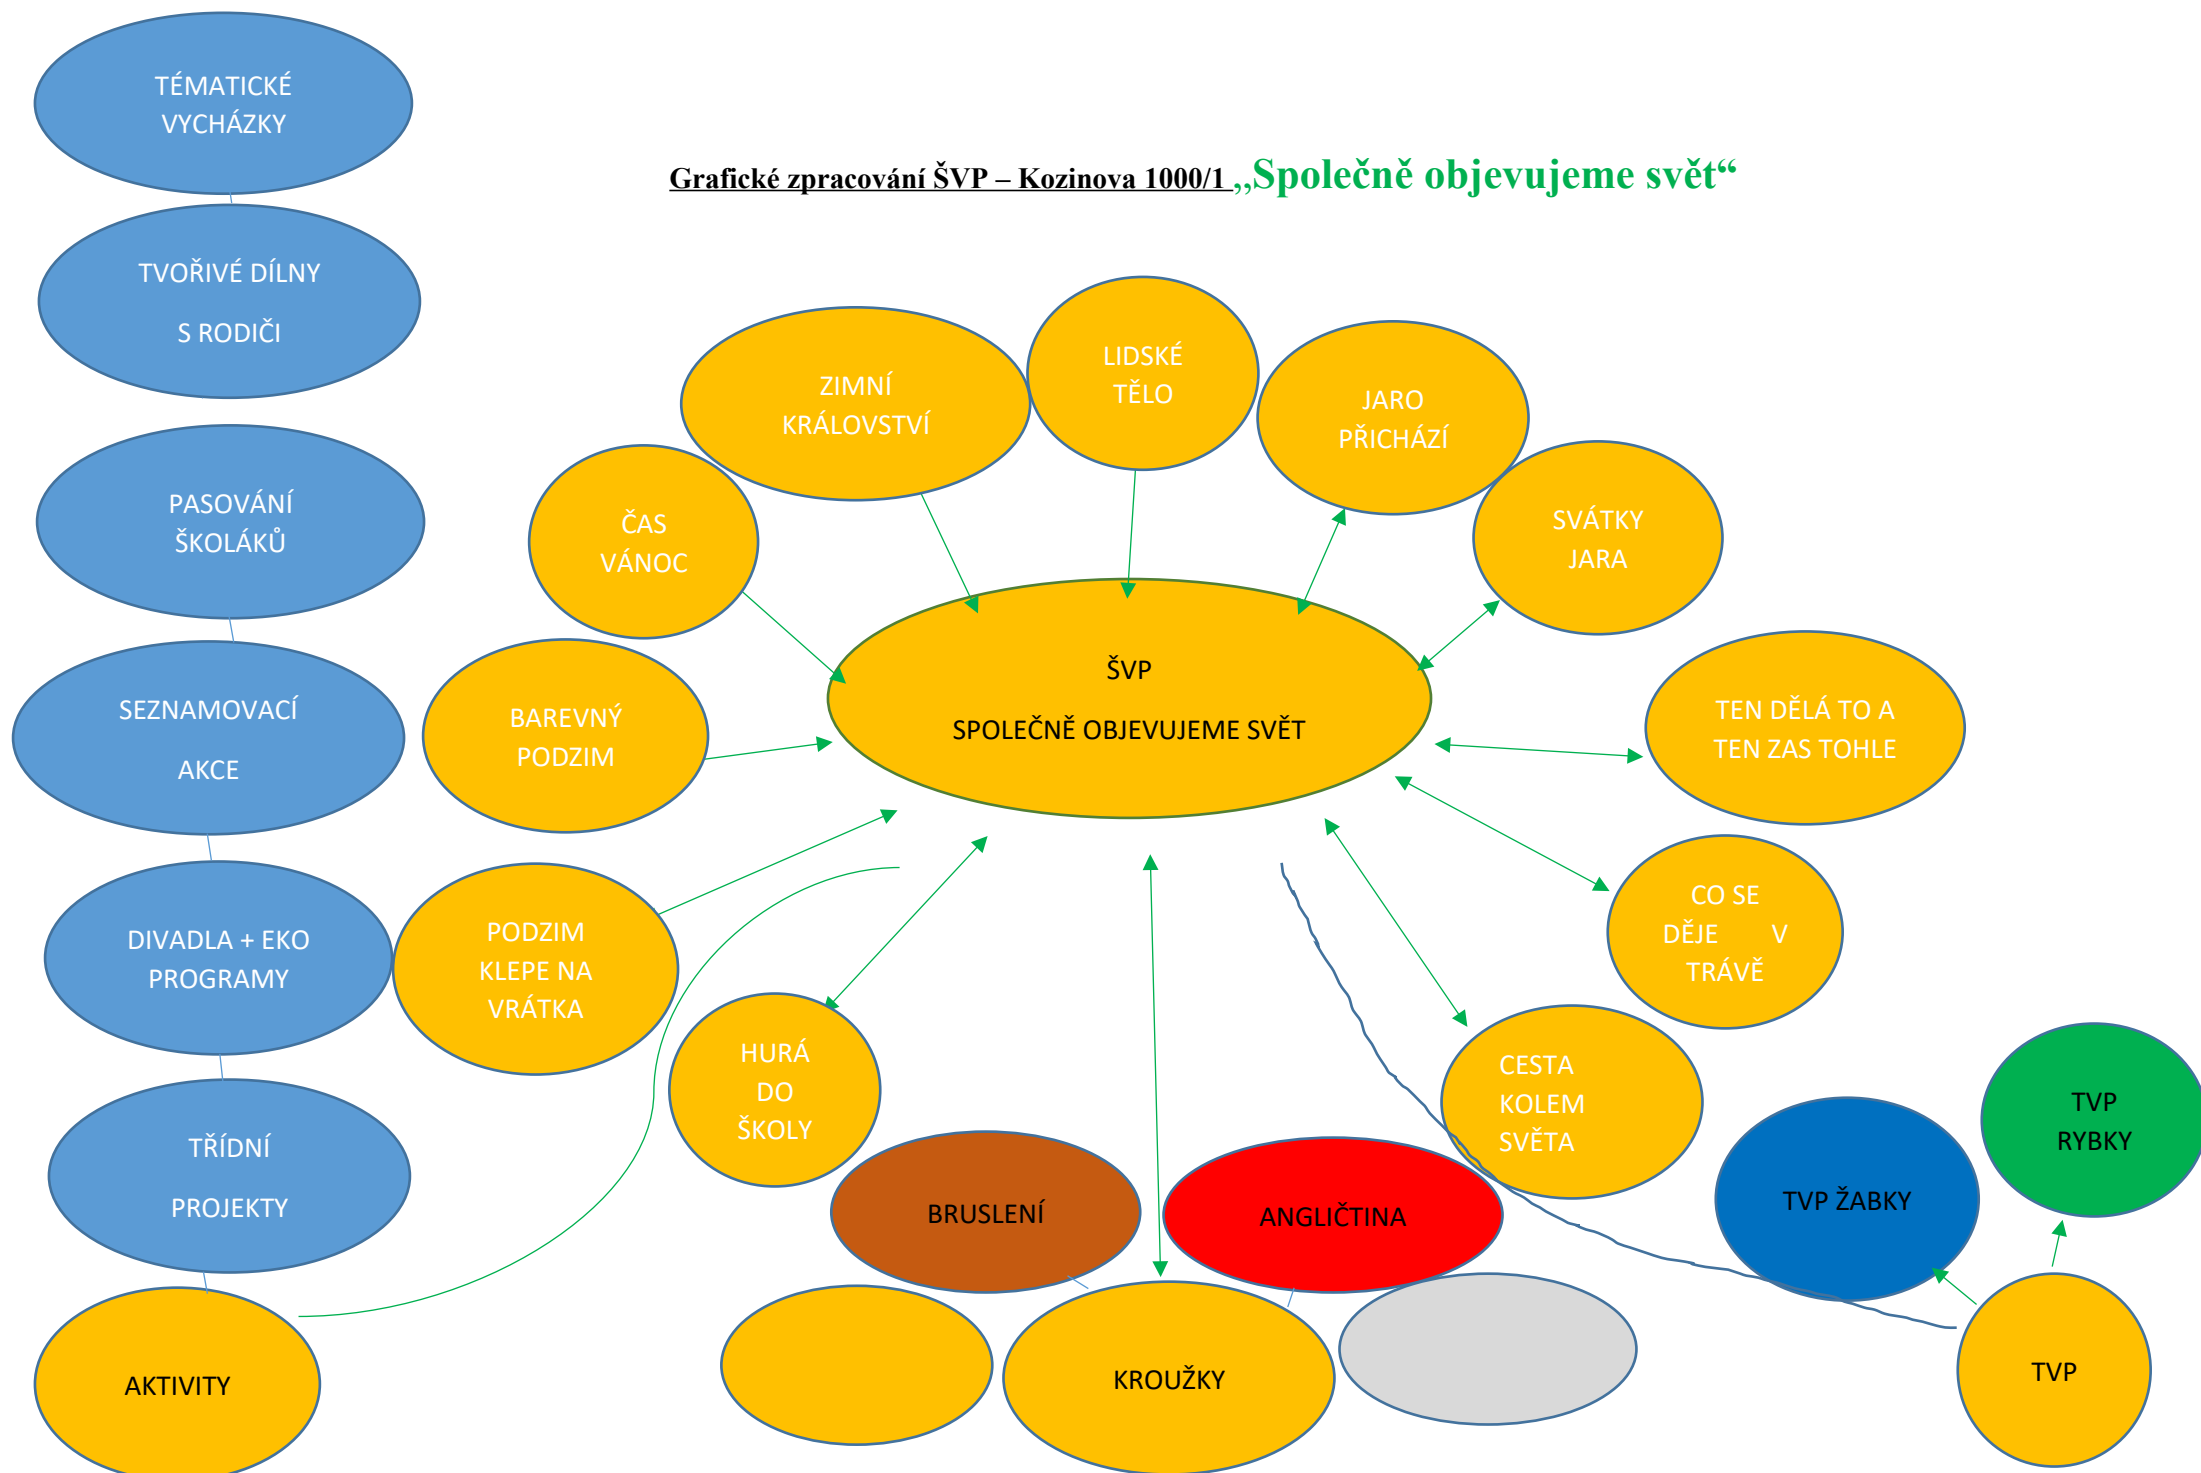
TÉMATICKÉ VYCHÁZKY

Grafické zpracování ŠVP – Kozinova 1000/1 „Společně objevujeme svět“

TVOŘIVÉ DÍLNY

S RODIČI

ZIMNÍ KRÁLOVSTVÍ

LIDSKÉ TĚLO

JARO PŘICHÁZÍ

PASOVÁNÍ ŠKOLÁKŮ

ČAS VÁNOC

SVÁTKY JARA

ŠVP

SPOLEČNĚ OBJEVUJEME SVĚT

SEZNAMOVACÍ

AKCE

BAREVNÝ PODZIM

TEN DĚLÁ TO A TEN ZAS TOHLE

CO SE DĚJE V TRÁVĚ

DIVADLA + EKO PROGRAMY

PODZIM KLEPE NA VRÁTKA

HURÁ DO ŠKOLY

CESTA KOLEM SVĚTA

TVP RYBKY

TŘÍDNÍ

PROJEKTY

BRUSLENÍ

ANGLIČTINA

TVP ŽABKY

AKTIVITY

KROUŽKY

TVP